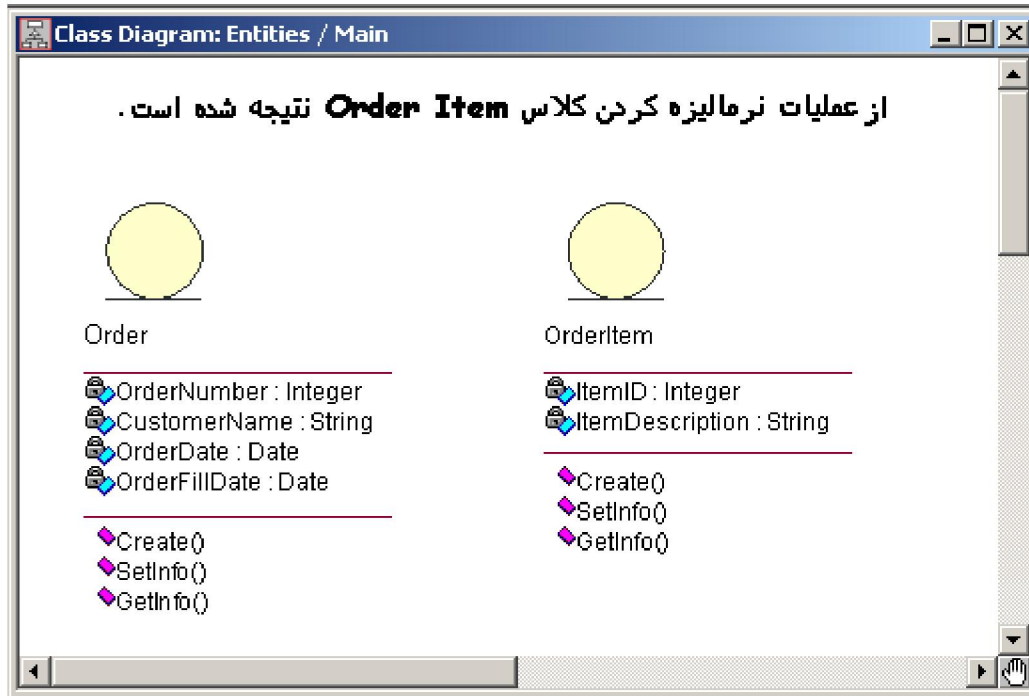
Class Diagram: Entities / Main

از عملیات نرمالیزه کردن کلاس Order Item نتیجه شده است.

Order
OrderNumber : Integer
CustomerName : String
OrderDate : Date
OrderFillDate : Date
Create()
SetInfo()
GetInfo()

OrderItem
ItemID : Integer
ItemDescription : String
Create()
SetInfo()
GetInfo()